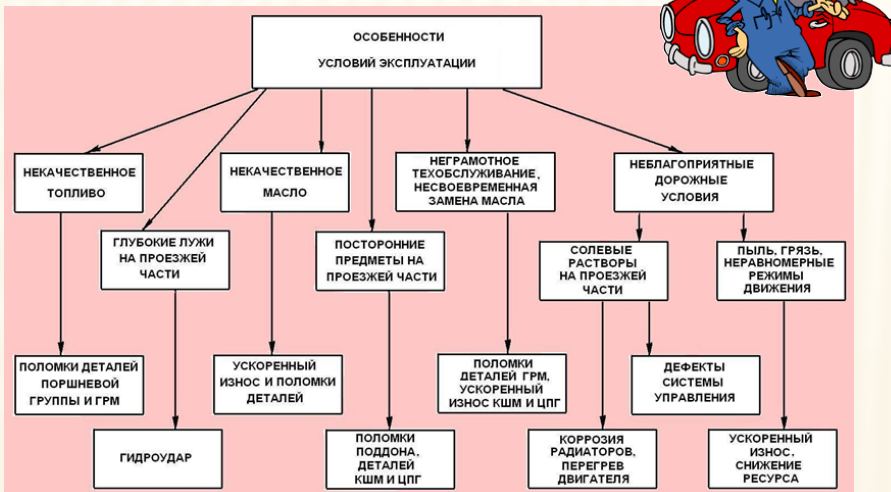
ОСОБЕННОСТИ
УСЛОВИЙ ЭКСПЛУАТАЦИИ

НЕКАЧЕСТВЕННОЕ ТОПЛИВО

ПОЛОМКИ ДЕТАЛЕЙ ПОРШНЕВОЙ ГРУППЫ И ГРМ

ГЛУБОКИЕ ЛУЖИ НА ПРОЕЗЖЕЙ ЧАСТИ

ГИДРОУДАР

НЕКАЧЕСТВЕННОЕ МАСЛО

УСКОРЕННЫЙ ИЗНОС И ПОЛОМКИ ДЕТАЛЕЙ

ПОСТОРОННИЕ ПРЕДМЕТЫ НА ПРОЕЗЖЕЙ ЧАСТИ

ПОЛОМКИ ПОДДОНА, ДЕТАЛЕЙ КШМ И ЦПГ

НЕГРАМОТНОЕ ТЕХОБСЛУЖИВАНИЕ, НЕСВОЕВРЕМЕННАЯ ЗАМЕНА МАСЛА

ПОЛОМКИ ДЕТАЛЕЙ ГРМ, УСКОРЕННЫЙ ИЗНОС КШМ И ЦПГ

НЕБЛАГОПРИЯТНЫЕ ДОРОЖНЫЕ УСЛОВИЯ

СОЛЕВЫЕ РАСТВОРЫ НА ПРОЕЗЖЕЙ ЧАСТИ

КОРРОЗИЯ РАДИАТОРОВ, ПЕРЕГРЕВ ДВИГАТЕЛЯ

ДЕФЕКТЫ СИСТЕМЫ УПРАВЛЕНИЯ

ПЫЛЬ, ГРЯЗЬ, НЕРАВНОМЕРНЫЕ РЕЖИМЫ ДВИЖЕНИЯ

УСКОРЕННЫЙ ИЗНОС, СНИЖЕНИЕ РЕСУРСА